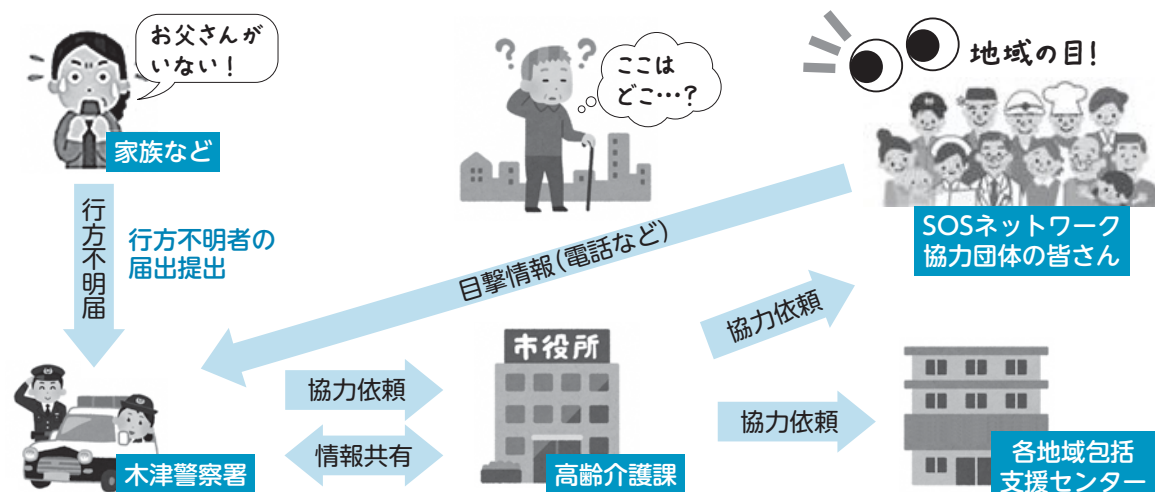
お父さんがいない!

家族など

ここはどこ…?

地域の目!

SOSネットワーク協力団体の皆さん

行方不明届

行方不明者の届出提出

目撃情報(電話など)

協力依頼

市役所

協力依頼

協力依頼

情報共有

木津警察署

高齢介護課

各地域包括支援センター